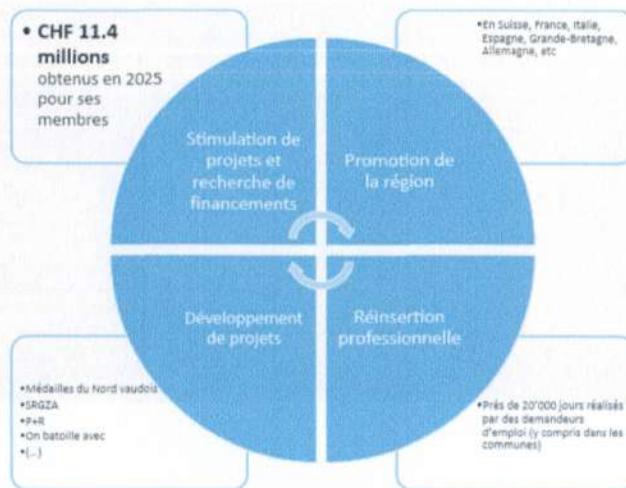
• CHF 11.4 millions obtenus en 2025 pour ses membres

•En Suisse, France, Italie, Espagne, Grande-Bretagne, Allemagne, etc

Stimulation de projets et recherche de financements

Promotion de la région

Développement de projets

Réinsertion professionnelle

•Médailles du Nord vaudois
•SRGZA
•P+R
•On batoille avec
•(...)

•Près de 20'000 jours réalisés par des demandeurs d'emploi (y compris dans les communes)